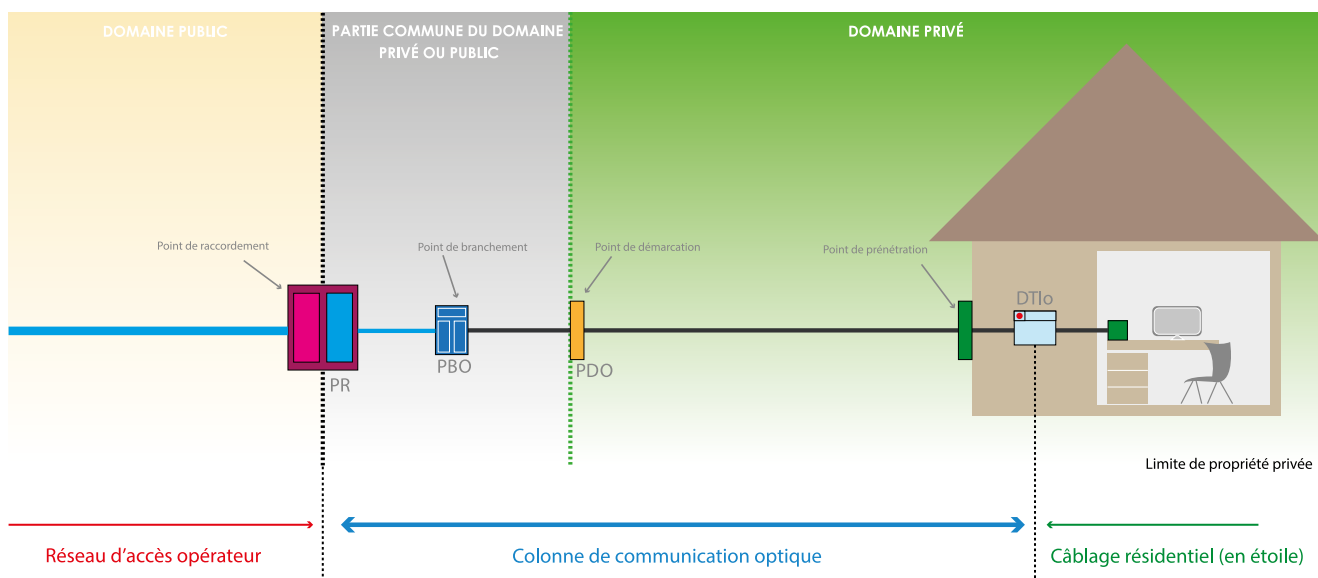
DOMAINE PUBLIC

PARTIE COMMUNE DU DOMAINE PRIVÉ OU PUBLIC

DOMAINE PRIVÉ

Point de raccordement

Point de branchement

Point de démarcation

Point de prénétration

DTIo

PR

PBO

PDO

Limite de propriété privée

Réseau d'accès opérateur

Colonne de communication optique

Câblage résidentiel (en étoile)